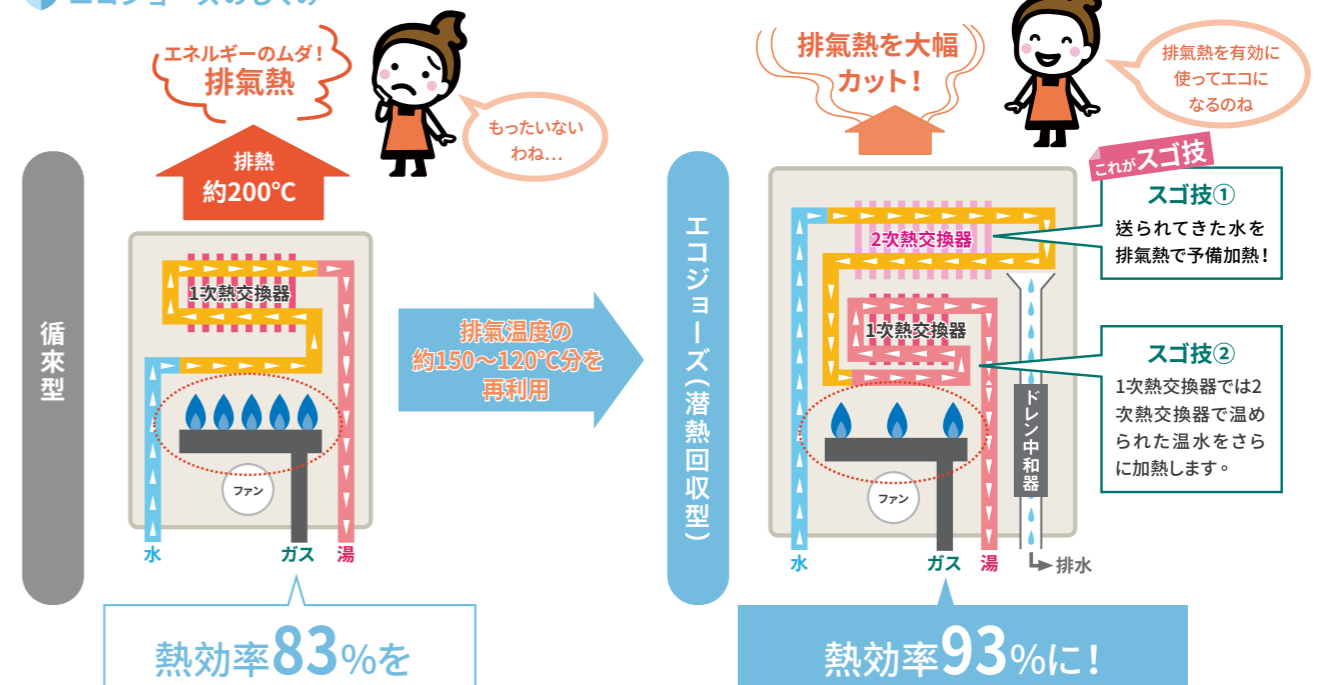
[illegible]

エネルギーのムダ！
排氣熱

もったいないわね…

排熱
約200℃

1次熱交換器

ファン

水　ガス　湯

循來型

排氣温度の約150〜120℃分を再利用

熱効率83%を

排氣熱を大幅カット！

排氣熱を有効に使ってエコになるのね

これがスゴ技

スゴ技①
送られてきた水を排氣熱で予備加熱！

2次熱交換器

1次熱交換器

スゴ技②
1次熱交換器では2次熱交換器で温められた温水をさらに加熱します。

ドレン中和器

ファン

水　ガス　湯　排水

エコジョーズ（潜熱回収型）

熱効率93%に！